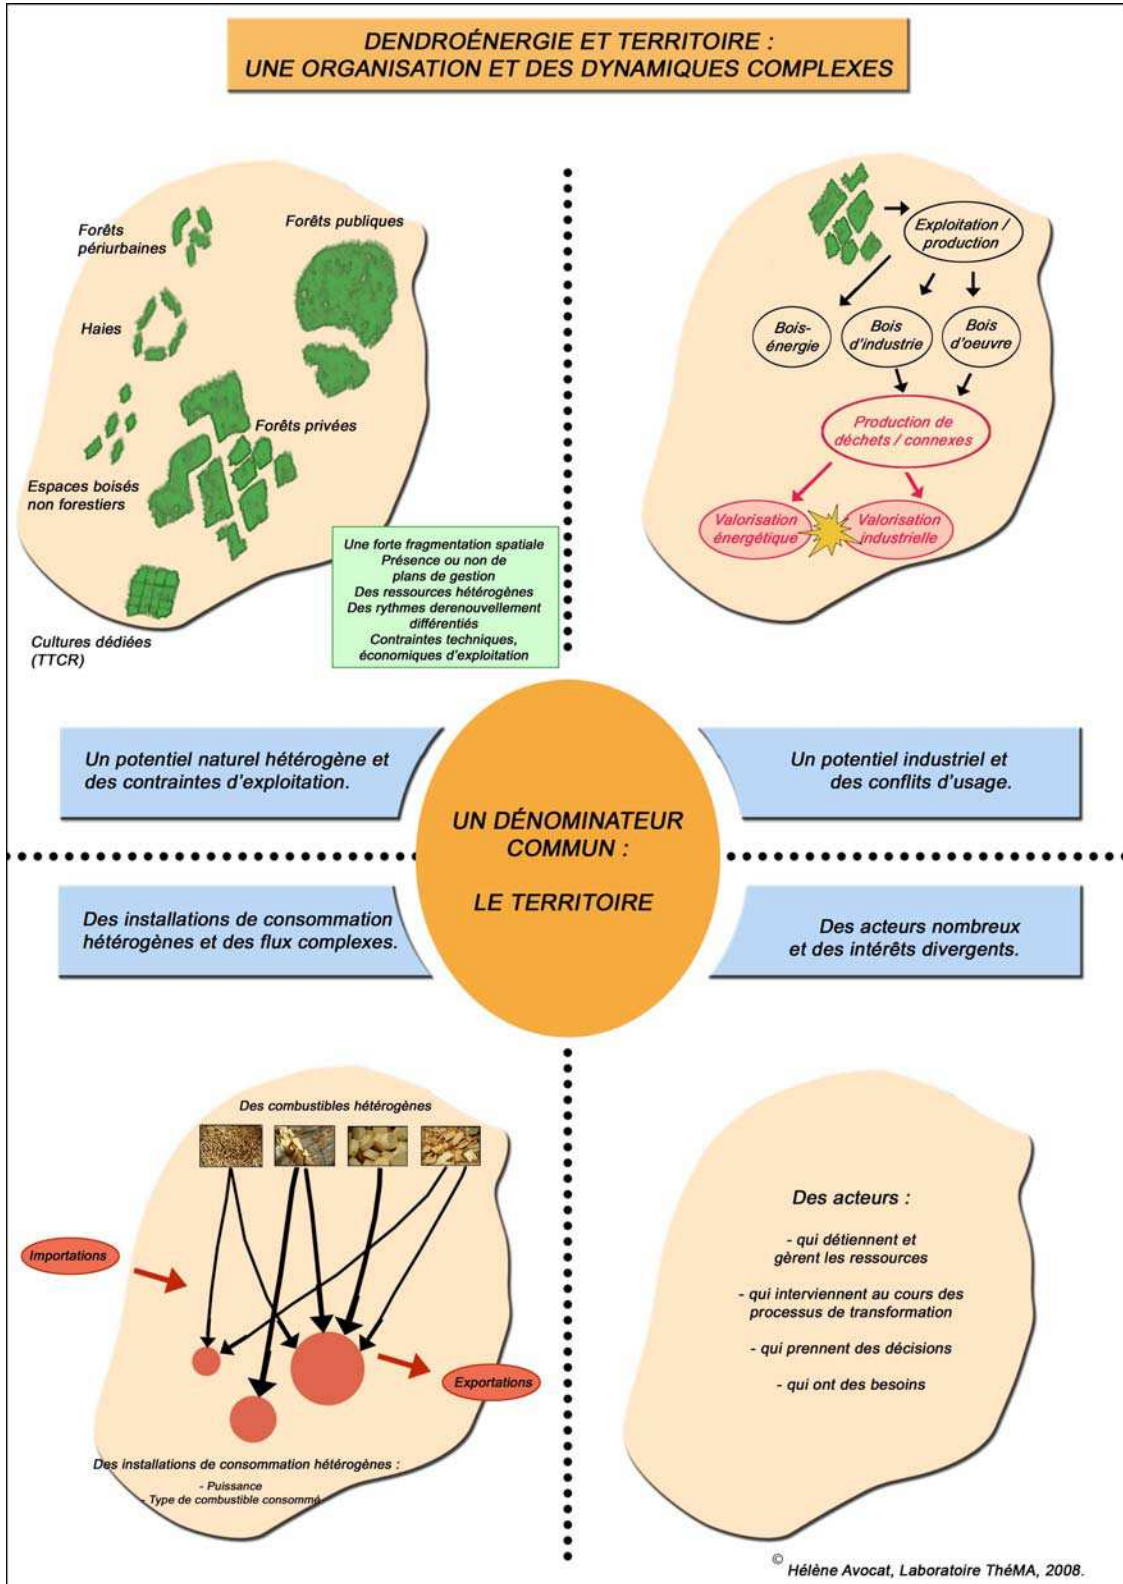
DENDROÉNERGIE ET TERRITOIRE :
UNE ORGANISATION ET DES DYNAMIQUES COMPLEXES

Forêts périurbaines

Forêts publiques

Haies

Forêts privées

Espaces boisés non forestiers

Cultures dédiées (TTCR)

Une forte fragmentation spatiale
Présence ou non de plans de gestion
Des ressources hétérogènes
Des rythmes derenouvellement différentiés
Contraintes techniques, économiques d'exploitation

Exploitation / production

Bois-énergie

Bois d'industrie

Bois d'oeuvre

Production de déchets / connexes

Valorisation énergétique

Valorisation industrielle

Un potentiel naturel hétérogène et des contraintes d'exploitation.

Un potentiel industriel et des conflits d'usage.

UN DÉNOMINATEUR COMMUN :

LE TERRITOIRE

Des installations de consommation hétérogènes et des flux complexes.

Des acteurs nombreux et des intérêts divergents.

Des combustibles hétérogènes

Importations

Exportations

Des installations de consommation hétérogènes :
- Puissance
- Type de combustible consommé

Des acteurs :

- qui détiennent et gèrent les ressources

- qui interviennent au cours des processus de transformation

- qui prennent des décisions

- qui ont des besoins

© Hélène Avocat, Laboratoire ThéMA, 2008.